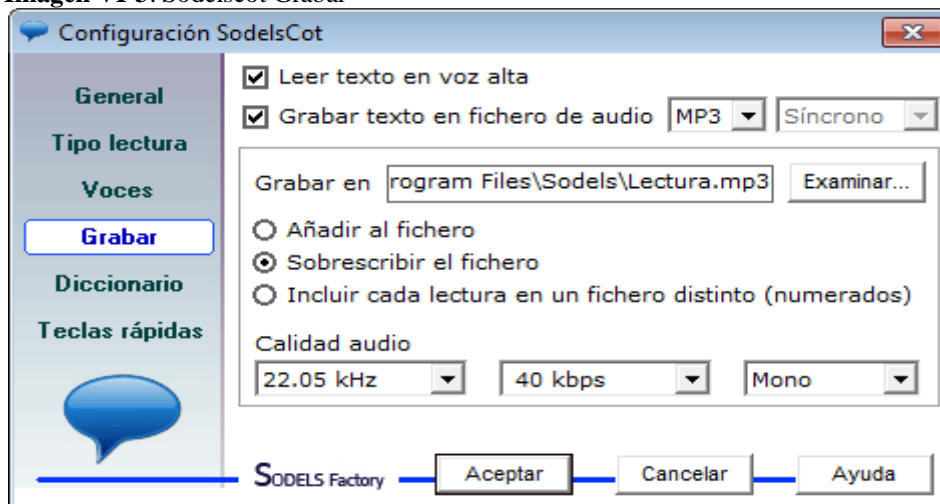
Imagen V. 5. SodelsCot Grabar

Configuración SodelsCot

General
Tipo lectura
Voces
Grabar
Diccionario
Teclas rápidas

☑ Leer texto en voz alta
☑ Grabar texto en fichero de audio MP3 Síncrono

Grabar en rogram Files\Sodels\Lectura.mp3 Examinar...
○ Añadir al fichero
⦿ Sobrescribir el fichero
○ Incluir cada lectura en un fichero distinto (numerados)

Calidad audio
22.05 kHz 40 kbps Mono

SODELS Factory Aceptar Cancelar Ayuda